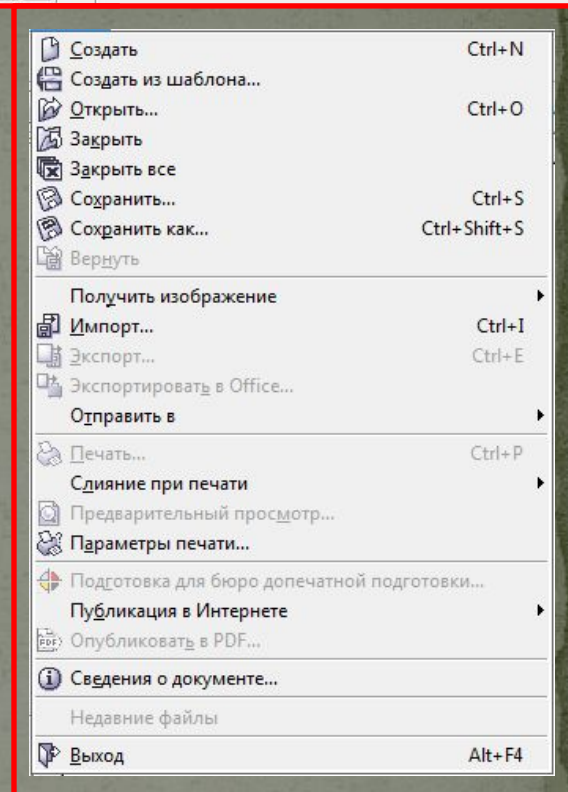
Создать Ctrl+N
Создать из шаблона...
Открыть... Ctrl+O
Закрыть
Закрыть все
Сохранить... Ctrl+S
Сохранить как... Ctrl+Shift+S
Вернуть

Получить изображение
Импорт... Ctrl+I
Экспорт... Ctrl+E
Экспортировать в Office...
Отправить в

Печать... Ctrl+P
Слияние при печати
Предварительный просмотр...
Параметры печати...

Подготовка для бюро допечатной подготовки...
Публикация в Интернете
Опубликовать в PDF...

Сведения о документе...

Недавние файлы

Выход Alt+F4